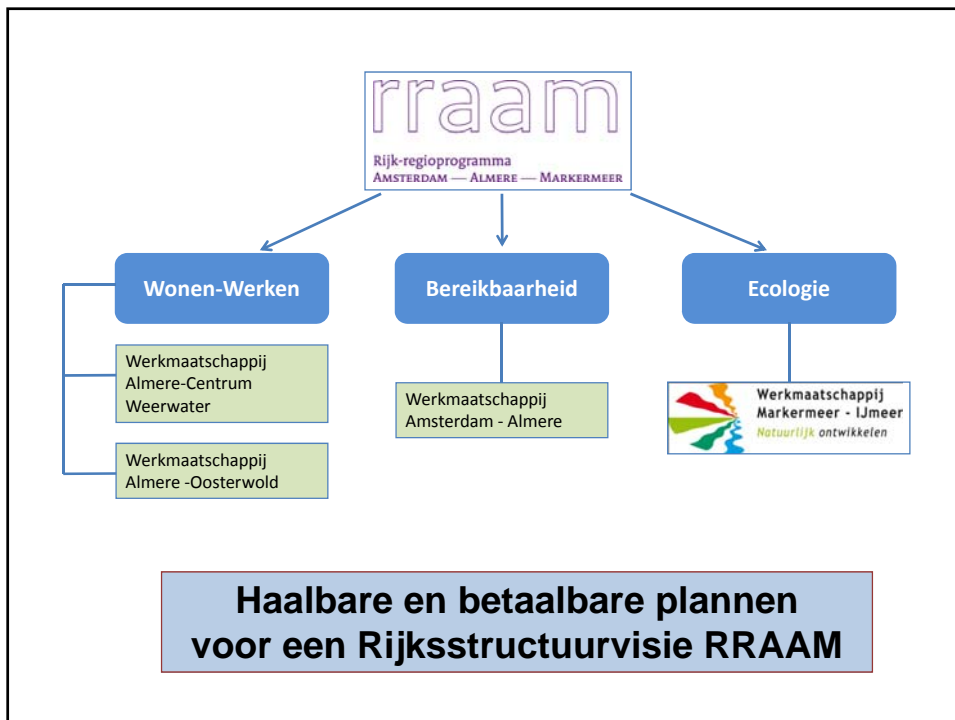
rraam
Rijk-regioprogramma
Amsterdam — Almere — Markermeer

Wonen-Werken

Bereikbaarheid

Ecologie

Werkmaatschappij Almere-Centrum Weerwater

Werkmaatschappij Almere -Oosterwold

Werkmaatschappij Amsterdam - Almere

Werkmaatschappij Markermeer - IJmeer
Natuurlijk ontwikkelen

Haalbare en betaalbare plannen voor een Rijksstructuurvisie RRAAM